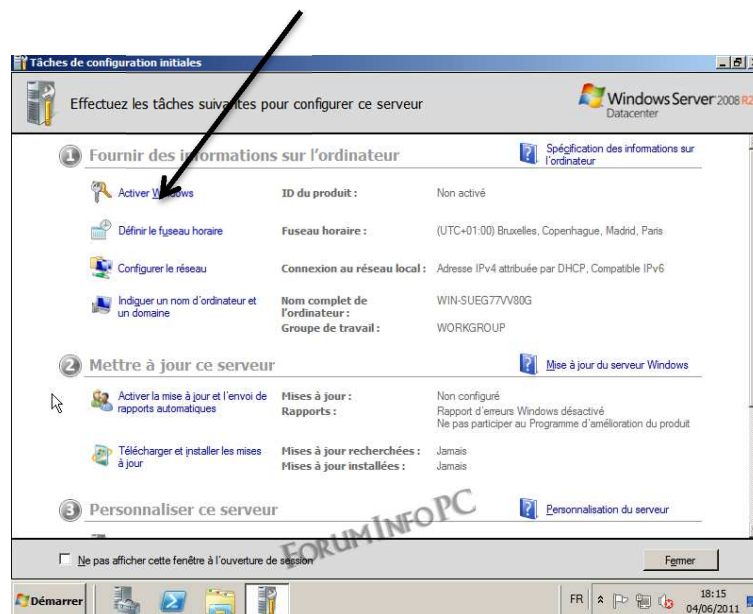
Tâches de configuration initiales

Effectuez les tâches suivantes pour configurer ce serveur

Windows Server 2008 R2 Datacenter

1 Fournir des informations sur l'ordinateur

Spécification des informations sur l'ordinateur

Activer Windows | ID du produit : | Non activé

Définir le fuseau horaire | Fuseau horaire : | (UTC+01:00) Bruxelles, Copenhague, Madrid, Paris

Configurer le réseau | Connexion au réseau local : | Adresse IPv4 attribuée par DHCP, Compatible IPv6

Indiquer un nom d'ordinateur et un domaine | Nom complet de l'ordinateur : | WIN-SUEG77VV80G
Groupe de travail : | WORKGROUP

2 Mettre à jour ce serveur

Mise à jour du serveur Windows

Activer la mise à jour et l'envoi de rapports automatiques | Mises à jour : | Non configuré
Rapports : | Rapport d'erreurs Windows désactivé
Ne pas participer au Programme d'amélioration du produit

Télécharger et installer les mises à jour | Mises à jour recherchées : | Jamais
Mises à jour installées : | Jamais

3 Personnaliser ce serveur

Personnalisation du serveur

FORUM INFO PC

Ne pas afficher cette fenêtre à l'ouverture de session

Fermer

Démarrer

FR

18:15
04/06/2011